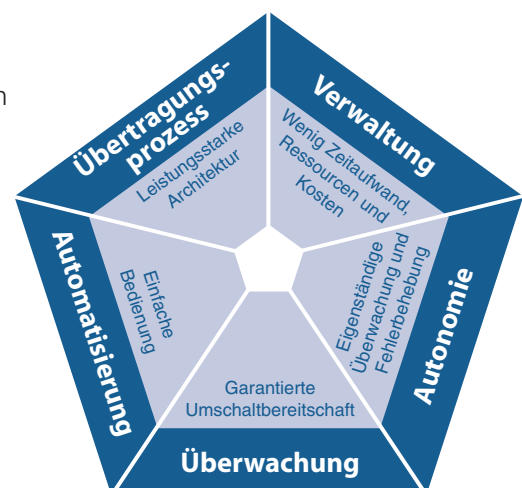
n

Übertragungsprozess

Leistungsstarke Architektur

Verwaltung

Wenig Zeitaufwand, Ressourcen und Kosten

Automatisierung

Einfache Bedienung

Autonomie

Eigenständige Überwachung und Fehlerbehebung

Garantierte Umschaltbereitschaft

Überwachung